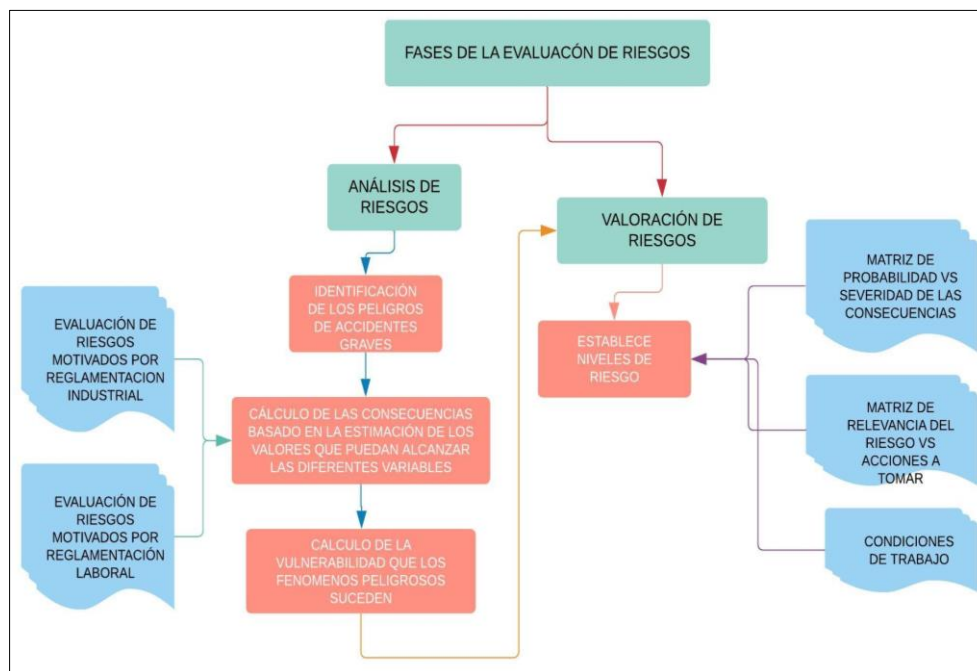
FASES DE LA EVALUACÓN DE RIESGOS

ANÁLISIS DE RIESGOS

VALORACIÓN DE RIESGOS

IDENTIFICACIÓN DE LOS PELIGROS DE ACCIDENTES GRAVES

EVALUACIÓN DE RIESGOS MOTIVADOS POR REGLAMENTACION INDUSTRIAL

CÁLCULO DE LAS CONSECUENCIAS BASADO EN LA ESTIMACIÓN DE LOS VALORES QUE PUEDAN ALCANZAR LAS DIFERENTES VARIABLES

EVALUACIÓN DE RIESGOS MOTIVADOS POR REGLAMENTACIÓN LABORAL

CALCULO DE LA VULNERABILIDAD QUE LOS FENOMENOS PELIGROSOS SUCEDEN

ESTABLECE NIVELES DE RIESGO

MATRIZ DE PROBABILIDAD VS SEVERIDAD DE LAS CONSECUENCIAS

MATRIZ DE RELEVANCIA DEL RIESGO VS ACCIONES A TOMAR

CONDICIONES DE TRABAJO